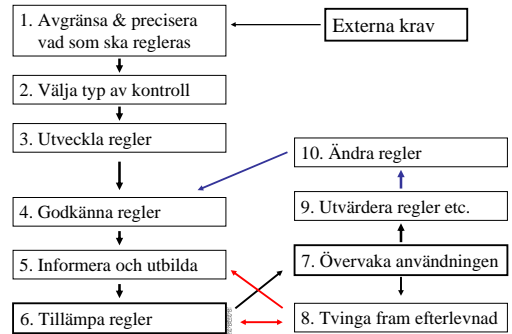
1. Avgränsa & precisera vad som ska regleras

Externa krav

2. Välja typ av kontroll

3. Utveckla regler

4. Godkänna regler

5. Informera och utbilda

6. Tillämpa regler

10. Ändra regler

9. Utvärdera regler etc.

7. Övervaka användningen

8. Tvinga fram efterlevnad